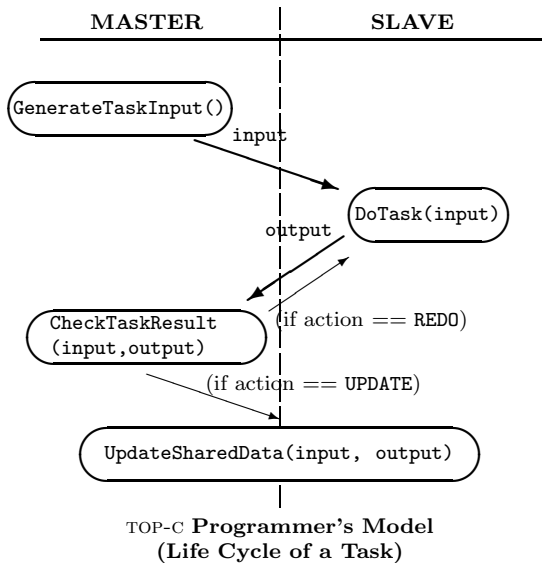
MASTER

SLAVE

GenerateTaskInput()

input

DoTask(input)

output

CheckTaskResult
(input,output)

(if action == REDO)

(if action == UPDATE)

UpdateSharedData(input, output)

TOP-C Programmer's Model
(Life Cycle of a Task)